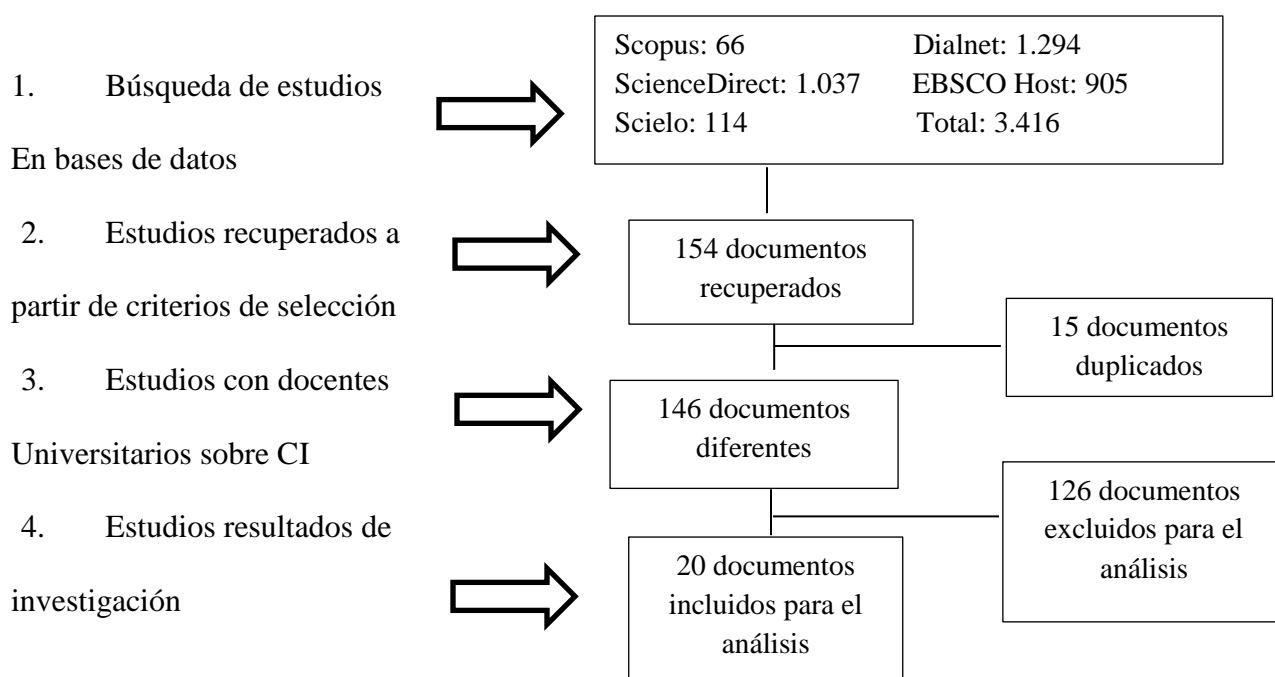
1. Búsqueda de estudios En bases de datos

Scopus: 66 Dialnet: 1.294
ScienceDirect: 1.037 EBSCO Host: 905
Scielo: 114 Total: 3.416

2. Estudios recuperados a partir de criterios de selección

154 documentos recuperados

15 documentos duplicados

3. Estudios con docentes Universitarios sobre CI

146 documentos diferentes

126 documentos excluidos para el análisis

4. Estudios resultados de investigación

20 documentos incluidos para el análisis